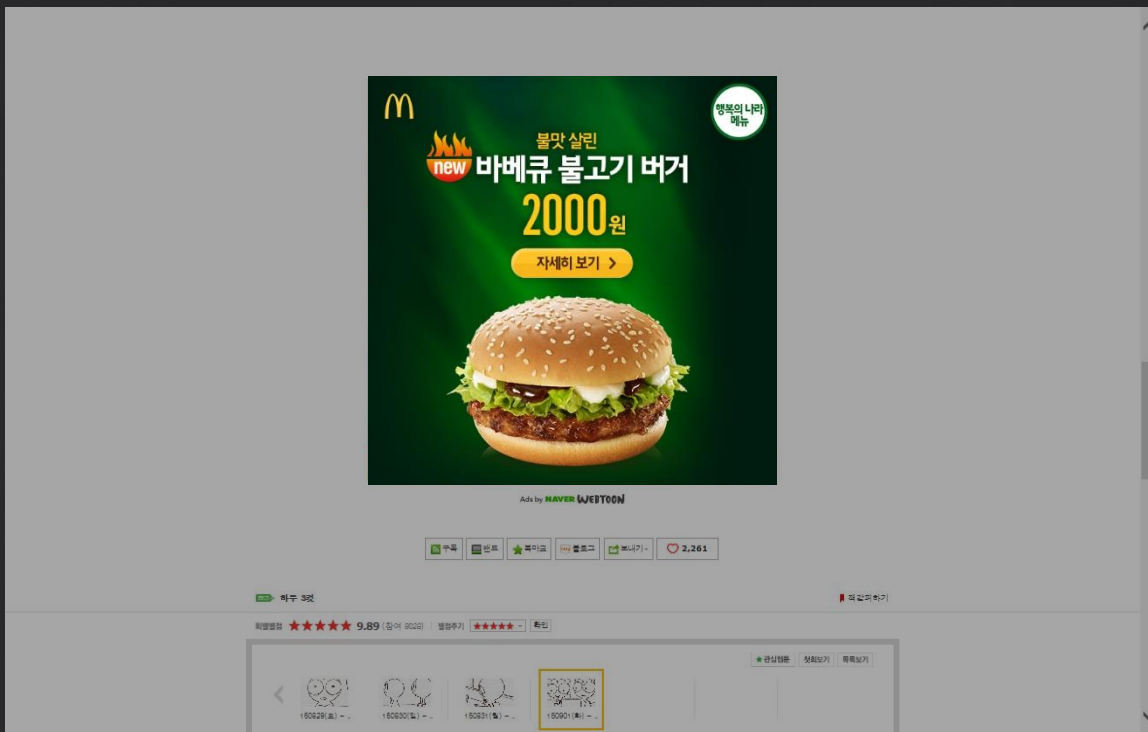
행복의 나라 메뉴

불맛 살린

new 바베큐 불고기 버거

2000원

자세히 보기 >

Ads by NAVER WEBTOON

밖록 | 빈트 | 북마크 | 블로그 | 보내기 | 2,261

하루 3컷

회별별점 ★★★★★ 9.89 (참여 3028) | 별점주기 ★★★★★ | 확인

관심웹툰 | 첫회보기 | 목록보기

150829(토) - ..

150830(일) - ..

150831(월) - ..

150901(화) - ..